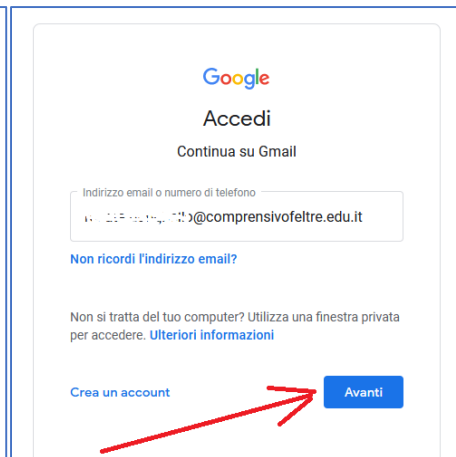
Google

Accedi

Continua su Gmail

Indirizzo email o numero di telefono

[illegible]@comprensivofeltre.edu.it

Non ricordi l'indirizzo email?

Non si tratta del tuo computer? Utilizza una finestra privata per accedere. Ulteriori informazioni

Crea un account

Avanti